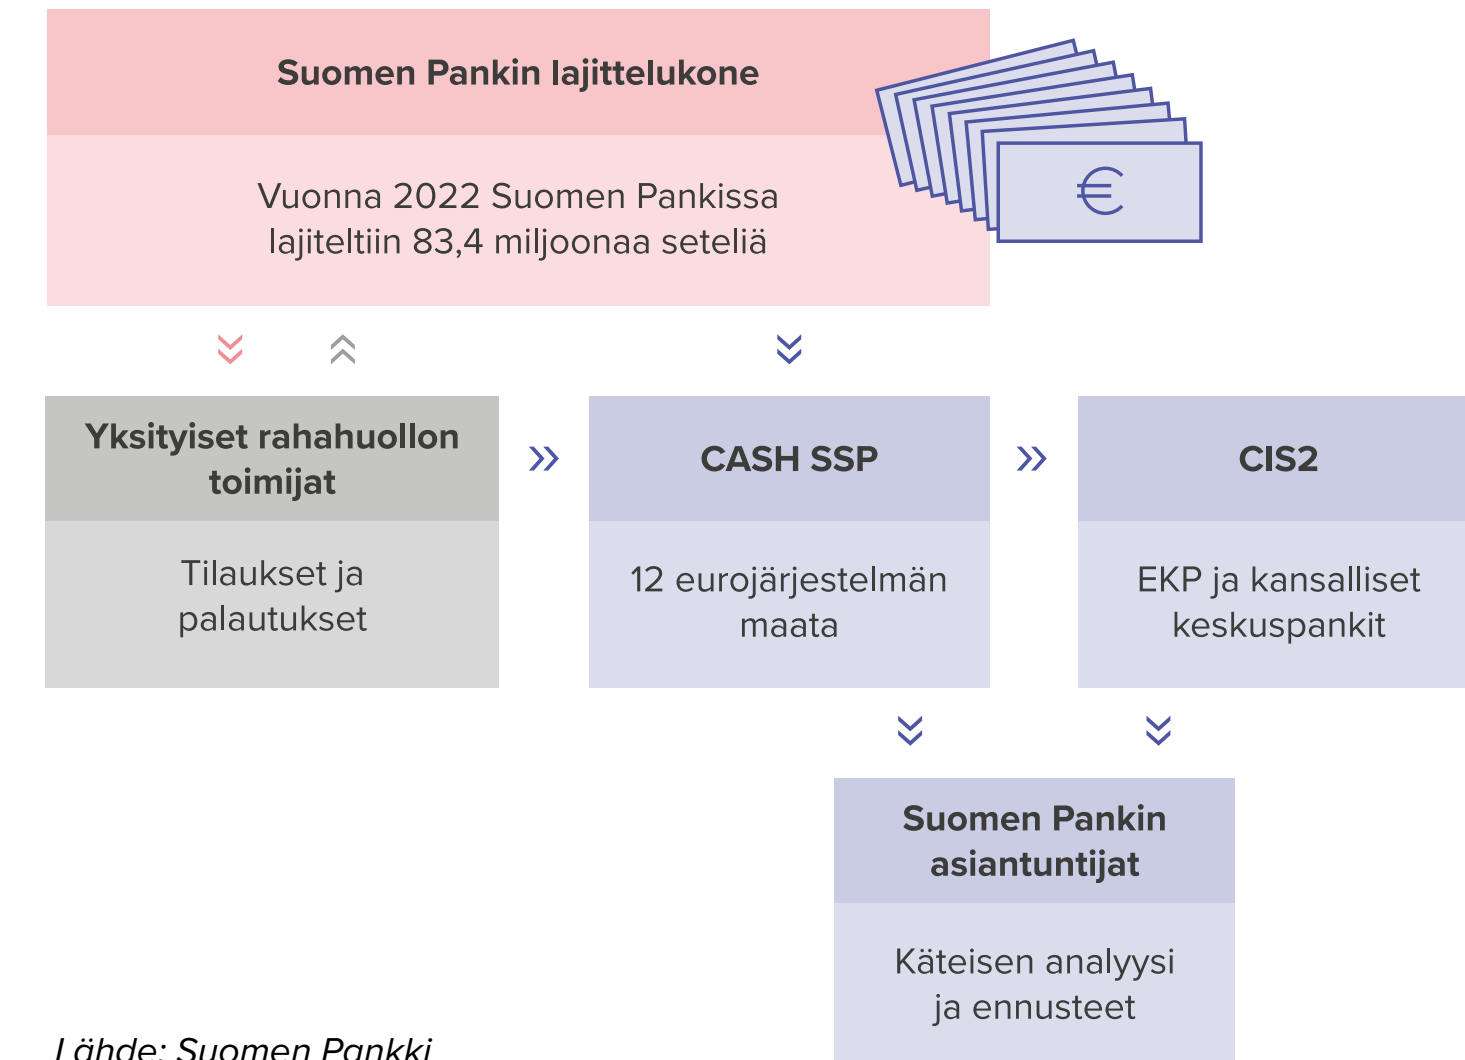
Suomen Pankin lajittelukone

Vuonna 2022 Suomen Pankissa lajiteltiin 83,4 miljoonaa seteliä

€

Yksityiset rahahuollon toimijat

Tilaukset ja palautukset

CASH SSP

12 eurojärjestelmän maata

CIS2

EKP ja kansalliset keskuspankit

Suomen Pankin asiantuntijat

Käteisen analyysi ja ennusteet

Lähde: Suomen Pankki